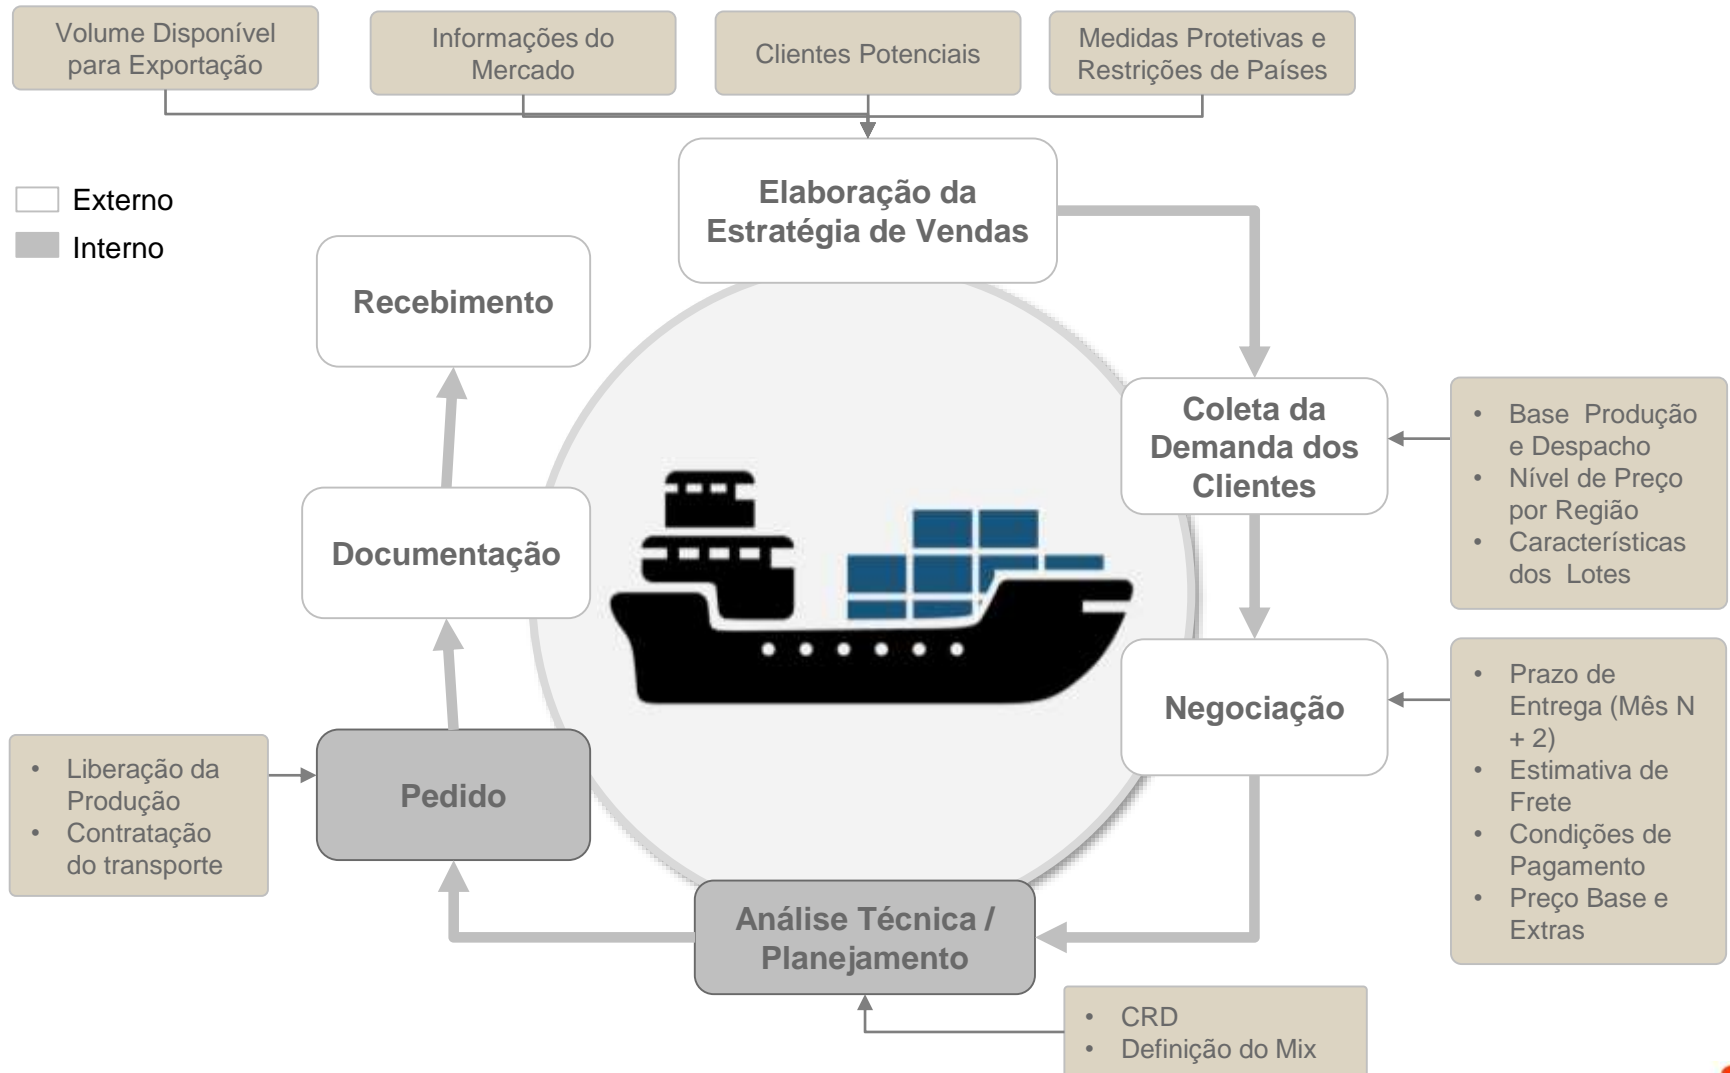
Volume Disponível para Exportação

Informações do Mercado

Clientes Potenciais

Medidas Protetivas e Restrições de Países

Externo
Interno

Elaboração da Estratégia de Vendas

Recebimento

Coleta da Demanda dos Clientes

- Base Produção e Despacho
- Nível de Preço por Região
- Características dos Lotes

Documentação

Negociação

- Prazo de Entrega (Mês N + 2)
- Estimativa de Frete
- Condições de Pagamento
- Preço Base e Extras

- Liberação da Produção
- Contratação do transporte

Pedido

Análise Técnica / Planejamento

- CRD
- Definição do Mix